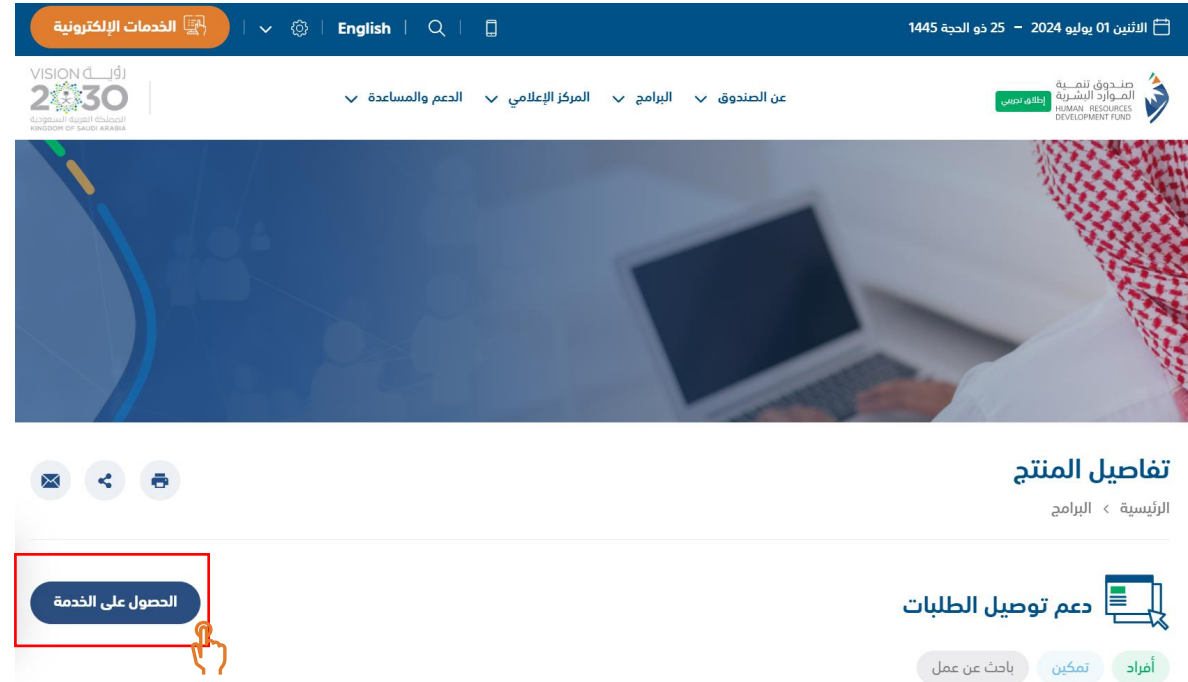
الاثنين 01 يوليو 2024 – 25 ذو الحجة 1445

English

الخدمات الإلكترونية

صندوق تنمية الموارد البشرية
HUMAN RESOURCES DEVELOPMENT FUND
إطلاق تجريبي

عن الصندوق
البرامج
المركز الإعلامي
الدعم والمساعدة

رؤية VISION 2030
المملكة العربية السعودية
KINGDOM OF SAUDI ARABIA

تفاصيل المنتج

الرئيسية › البرامج

دعم توصيل الطلبات

الحصول على الخدمة

أفراد
تمكين
باحث عن عمل